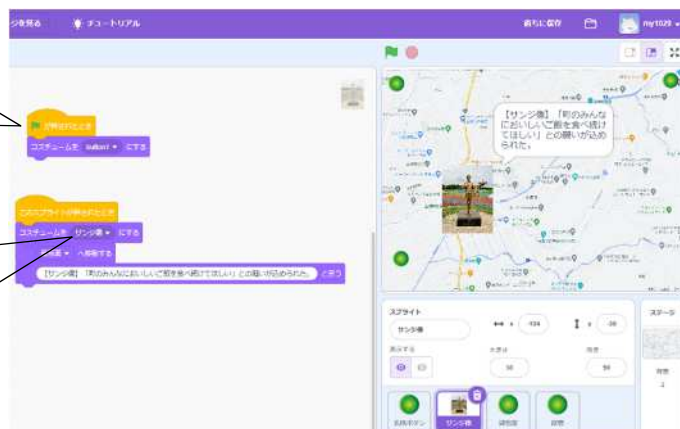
ジを見る チュートリアル 直ちに保存 my1029

が押されたとき
コスチュームを button1 にする

このスプライトが押されたとき
コスチュームを サンジ像 にする
へ移動する
【サンジ像】「町のみんなにおいしいご飯を食べ続けてほしい」との願いが込められた。 と言う

【サンジ像】「町のみんなにおいしいご飯を食べ続けてほしい」との願いが込められた。

スプライト
サンジ像
↔ x -104
↕ y -36
表示する
大きさ 50
向き 90
ステージ
背景 2
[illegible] サンジ像 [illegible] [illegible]